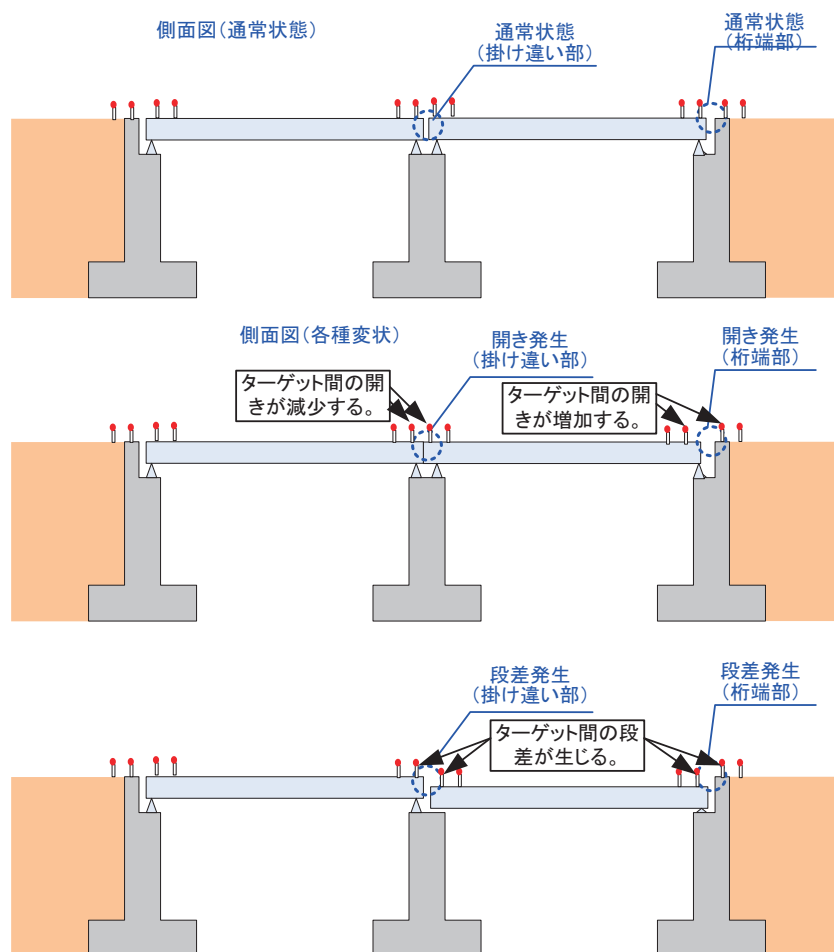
側面図（通常状態）

通常状態
（掛け違い部）

通常状態
（桁端部）

側面図（各種変状）

開き発生
（掛け違い部）

開き発生
（桁端部）

ターゲット間の開きが減少する。

ターゲット間の開きが増加する。

段差発生
（掛け違い部）

段差発生
（桁端部）

ターゲット間の段差が生じる。